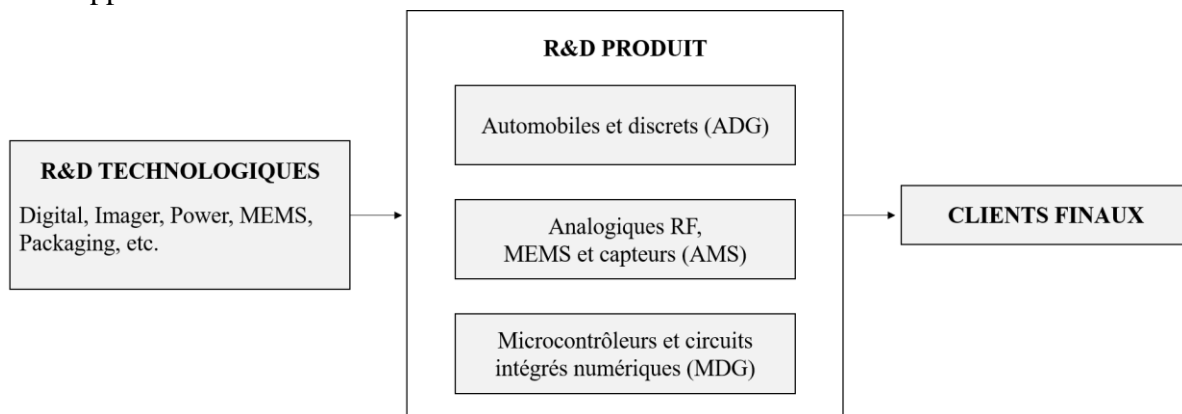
R&D TECHNOLOGIQUES

Digital, Imager, Power, MEMS, Packaging, etc.

R&D PRODUIT

Automobiles et discrets (ADG)

Analogiques RF, MEMS et capteurs (AMS)

Microcontrôleurs et circuits intégrés numériques (MDG)

CLIENTS FINAUX